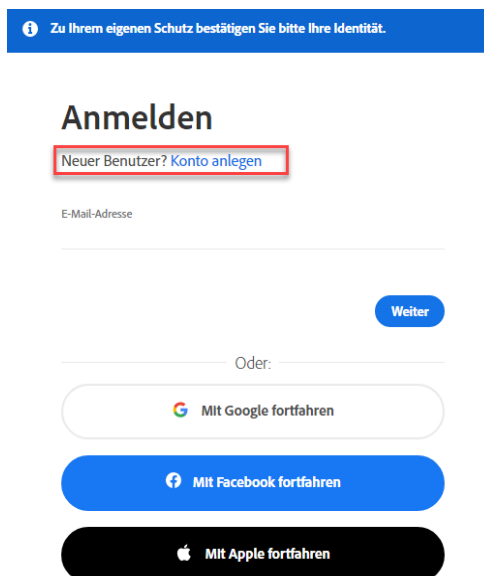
Zu Ihrem eigenen Schutz bestätigen Sie bitte Ihre Identität.

Anmelden

Neuer Benutzer? Konto anlegen

E-Mail-Adresse

Weiter

Oder:

Mit Google fortfahren

Mit Facebook fortfahren

Mit Apple fortfahren